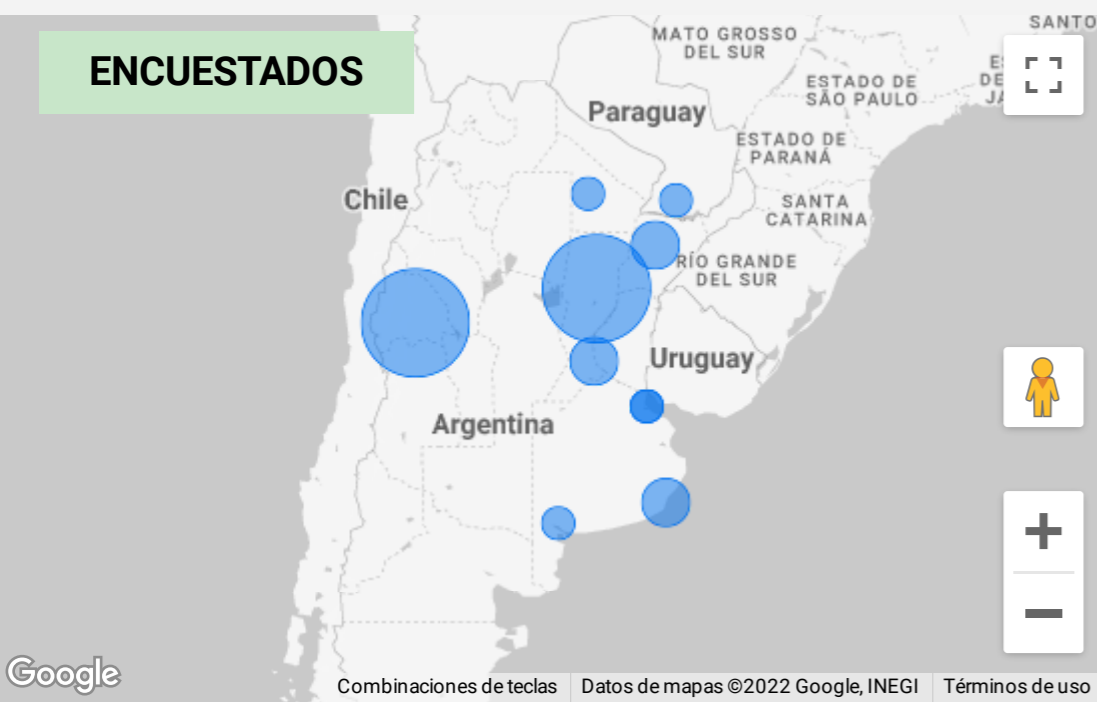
ENCUESTADOS

MATO GROSSO DEL SUR

SANTO

ESTADO DE SÃO PAULO

E DE JA

Paraguay

ESTADO DE PARANÁ

Chile

SANTA CATARINA

RÍO GRANDE DEL SUR

Uruguay

Argentina

+

−

Google

Combinaciones de teclas | Datos de mapas ©2022 Google, INEGI | Términos de uso